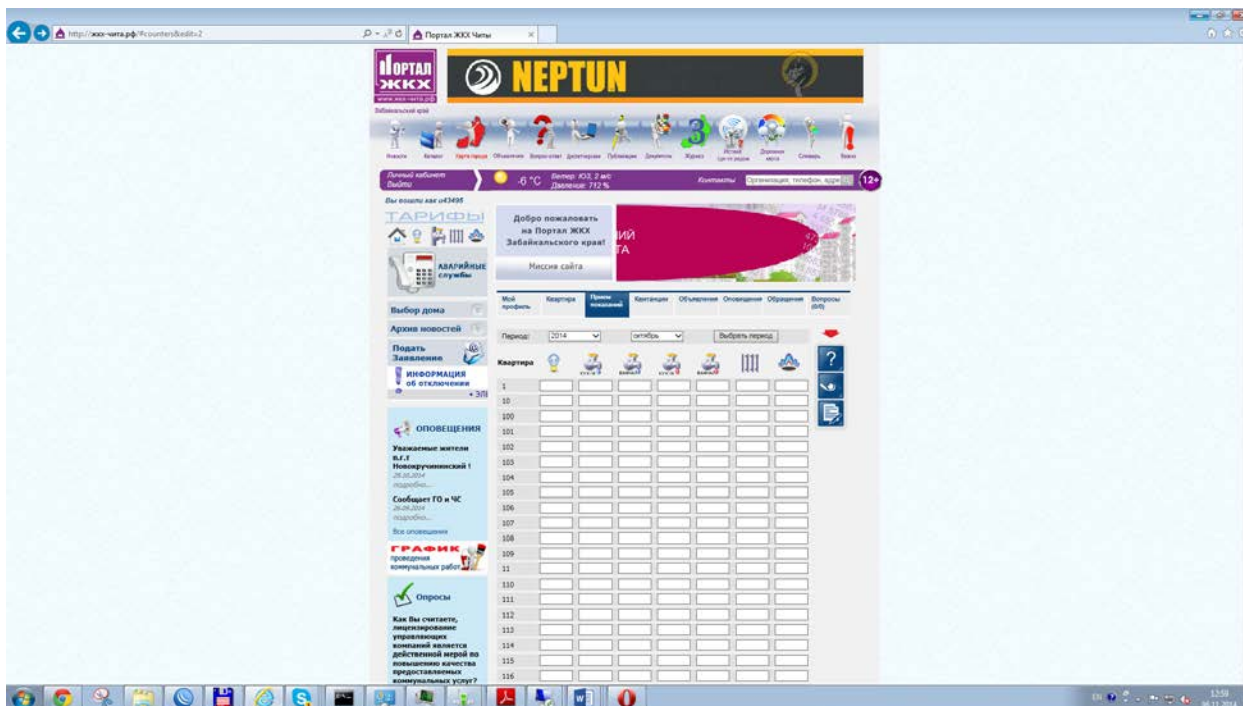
http://жкх-чита.рф/#counters&edit=2

Портал ЖКХ Читы

Портал ЖКХ
www.жкх-чита.рф
Забайкальский край

NEPTUN

Новости Каталог Карта города Объявления Вопрос-ответ Диспетчерская Публикации Документы Журнал Метеоп Цены по рядам Дорожная карта Словарь Вакансии

Личный кабинет Выйти

-6 °C Ветер: ЮЗ, 2 м/с Давление: 712 %

Контакты Организации, телефон, адрес 12+

Вы вошли как u43495

ТАРИФЫ

АВАРИЙНЫЕ службы

Добро пожаловать на Портал ЖКХ Забайкальского края!

Миссия сайта

ИЙ
ТА

Выбор дома

Архив новостей

Подать Заявление

ИНФОРМАЦИЯ об отключении
• ЭЛ

ОПОВЕЩЕНИЯ

Уважаемые жители п.г.т Новокручининский !
28.10.2014
подробно...

Сообщает ГО и ЧС
26.09.2014
подробно...

Все оповещения

ГРАФИК проведения коммунальных работ

Опросы

Как Вы считаете, лицензирование управляющих компаний является действенной мерой по повышению качества предоставляемых коммунальных услуг?

Мой профиль Квартира Прием показаний Квитанции Объявления Оповещения Обращения Вопросы (0/0)

Период: 2014 октябрь Выбрать период

Квартира
1
10
100
101
102
103
104
105
106
107
108
109
11
110
111
112
113
114
115
116

12:59